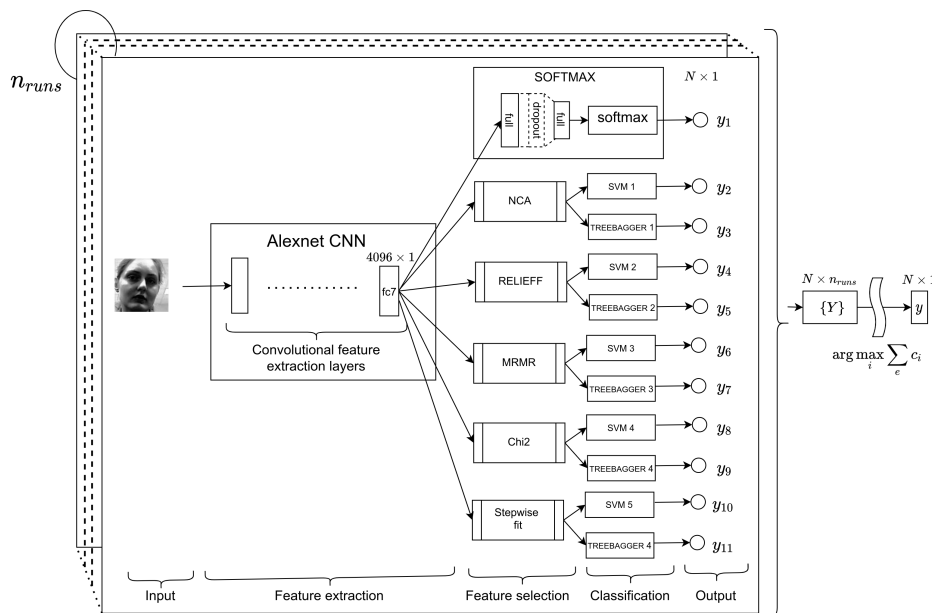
$n_{runs}$

SOFTMAX

$N \times 1$

full

dropout

full

softmax

$y_1$

NCA

SVM 1

$y_2$

TREEBAGGER 1

$y_3$

Alexnet CNN

$4096 \times 1$

fc7

RELIEFF

SVM 2

$y_4$

TREEBAGGER 2

$y_5$

Convolutional feature extraction layers

MRMR

SVM 3

$y_6$

TREEBAGGER 3

$y_7$

Chi2

SVM 4

$y_8$

TREEBAGGER 4

$y_9$

Stepwise fit

SVM 5

$y_{10}$

TREEBAGGER 4

$y_{11}$

$N \times n_{runs}$

$\{Y\}$

$N \times$ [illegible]

$y$

$\arg\max_{i} \sum_{e} c_i$

Input

Feature extraction

Feature selection

Classification

Output